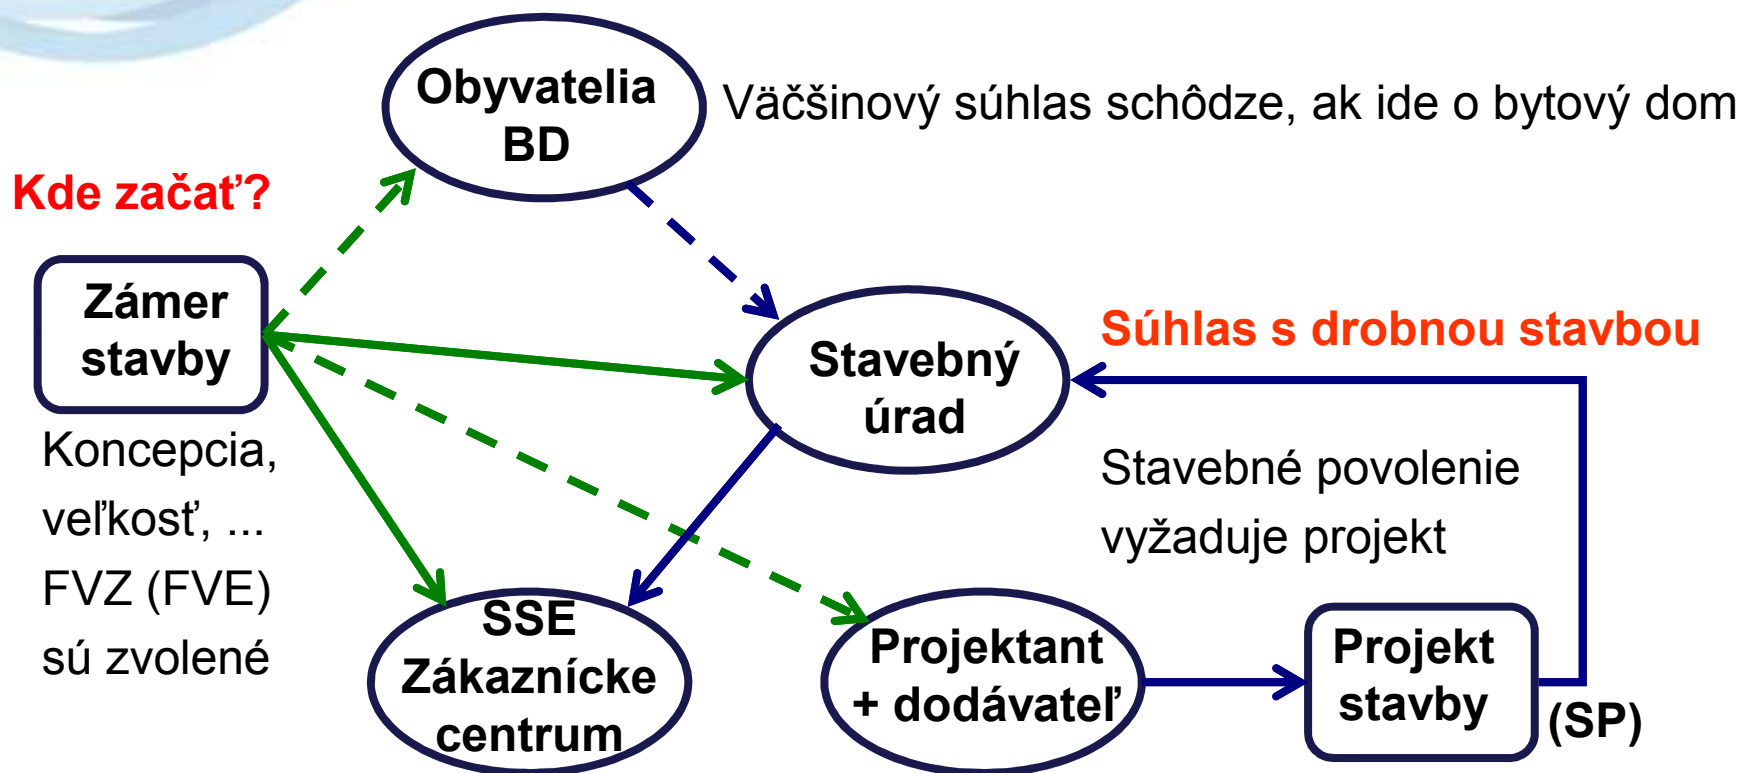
Obyvatelia BD

Väčšinový súhlas schôdze, ak ide o bytový dom

Kde začať?

Zámer stavby

Koncepcia, veľkosť, ... FVZ (FVE) sú zvolené

Stavebný úrad

Súhlas s drobnou stavbou

Stavebné povolenie vyžaduje projekt

SSE Zákaznícke centrum

Projektant + dodávateľ

Projekt stavby

(SP)